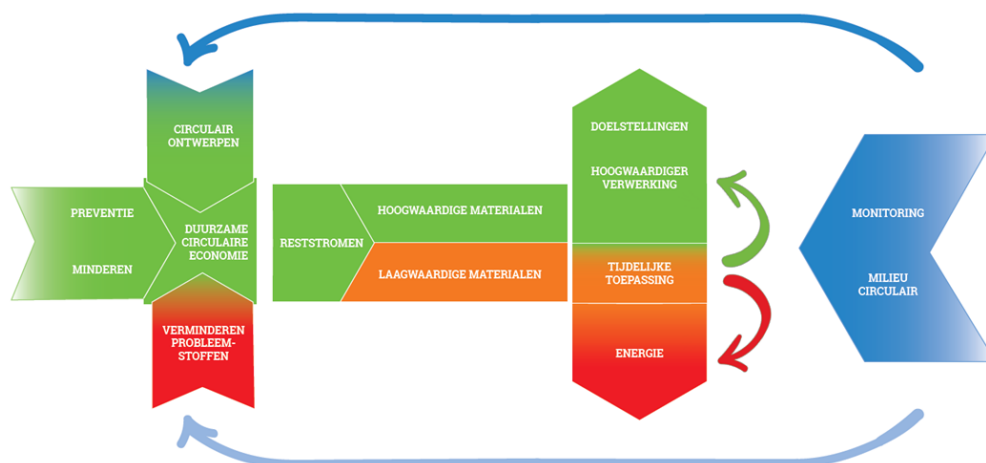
CIRCULAIR ONTWERPEN

PREVENTIE

MINDEREN

DUURZAME CIRCULAIRE ECONOMIE

VERMINDEREN PROBLEEMSTOFFEN

RESTSTROMEN

HOOGWAARDIGE MATERIALEN

LAAGWAARDIGE MATERIALEN

DOELSTELLINGEN

HOOGWAARDIGER VERWERKING

TIJDELIJKE TOEPASSING

ENERGIE

MONITORING

MILIEU CIRCULAIR